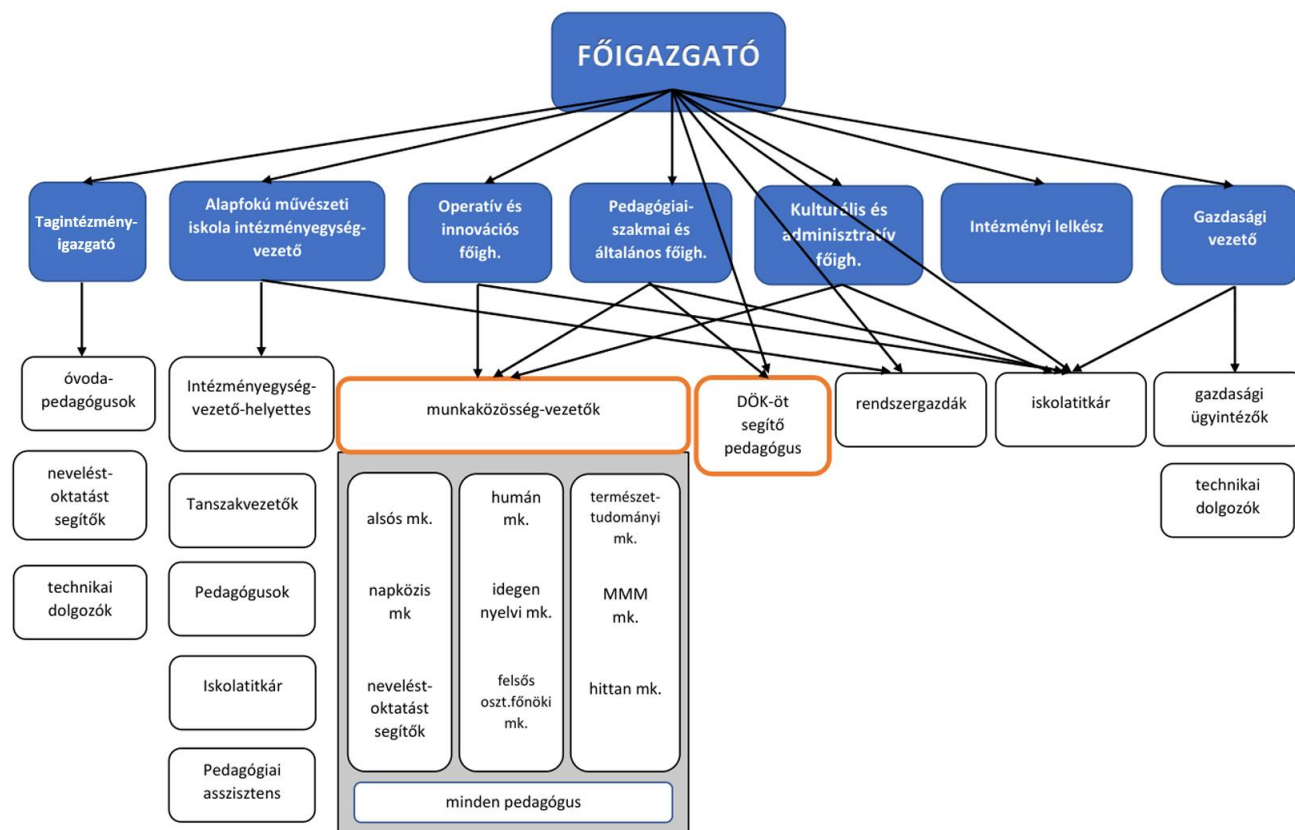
FŐIGAZGATÓ

Tagintézmény-igazgató

Alapfokú művészeti iskola intézményegység-vezető

Operatív és innovációs főigh.

Pedagógiai-szakmai és általános főigh.

Kulturális és adminisztratív főigh.

Intézményi lelkész

Gazdasági vezető

óvoda-pedagógusok

nevelést-oktatást segítők

technikai dolgozók

Intézményegység-vezető-helyettes

Tanszakvezetők

Pedagógusok

Iskolatitkár

Pedagógiai asszisztens

munkaközösség-vezetők

alsós mk.

napközis mk

nevelést-oktatást segítők

humán mk.

idegen nyelvi mk.

felsős oszt.főnöki mk.

természet-tudományi mk.

MMM mk.

hittan mk.

minden pedagógus

DÖK-öt segítő pedagógus

rendszergazdák

iskolatitkár

gazdasági ügyintézők

technikai dolgozók